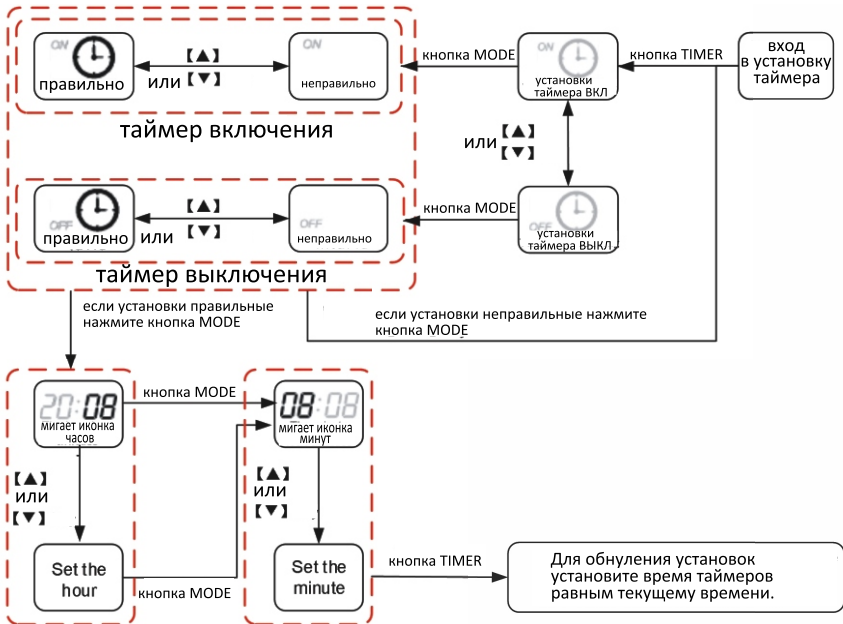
ON
правильно

【▲】
или 【▼】

ON
неправильно

кнопка MODE

ON
установки таймера ВКЛ

кнопка TIMER

вход в установку таймера

таймер включения

или 【▲】
【▼】

OFF
правильно

【▲】
или 【▼】

OFF
неправильно

кнопка MODE

OFF
установки таймера ВЫКЛ

таймер выключения

если установки правильные нажмите кнопка MODE

если установки неправильные нажмите кнопка MODE

20:08
мигает иконка часов

кнопка MODE

08:08
мигает иконка минут

【▲】
или
【▼】

【▲】
или
【▼】

Set the hour

кнопка MODE

Set the minute

кнопка TIMER

Для обнуления установок установите время таймеров равным текущему времени.